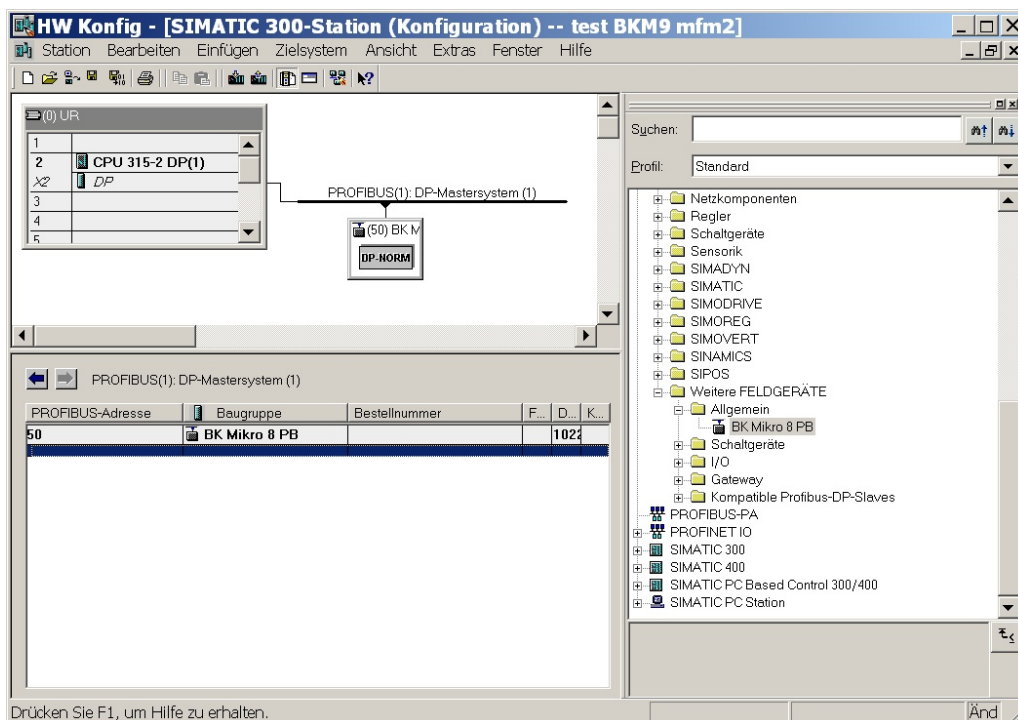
HW Konfig - [SIMATIC 300-Station (Konfiguration) -- test BKM9 mfm2]

Station Bearbeiten Einfügen Zielsystem Ansicht Extras Fenster Hilfe

(0) UR

| | |
|---|---|
| 1 | |
| 2 | CPU 315-2 DP(1) |
| X2 | DP |
| 3 | |
| 4 | |
| 5 | |

PROFIBUS(1): DP-Mastersystem (1)

(50) BK M

DP-NORM

PROFIBUS(1): DP-Mastersystem (1)

| PROFIBUS-Adresse | Baugruppe | Bestellnummer | F... | D... | K... |
|---|---|---|---|---|---|
| 50 | BK Mikro 8 PB | | | 1022 | |

Suchen:

Profil: Standard

Netzkomponenten
Regler
Schaltgeräte
Sensorik
SIMADYN
SIMATIC
SIMODRIVE
SIMOREG
SIMOVERT
SINAMICS
SIPOS
Weitere FELDGERÄTE
Allgemein
BK Mikro 8 PB
Schaltgeräte
I/O
Gateway
Kompatible Profibus-DP-Slaves
PROFIBUS-PA
PROFINET IO
SIMATIC 300
SIMATIC 400
SIMATIC PC Based Control 300/400
SIMATIC PC Station

Drücken Sie F1, um Hilfe zu erhalten.

Änd